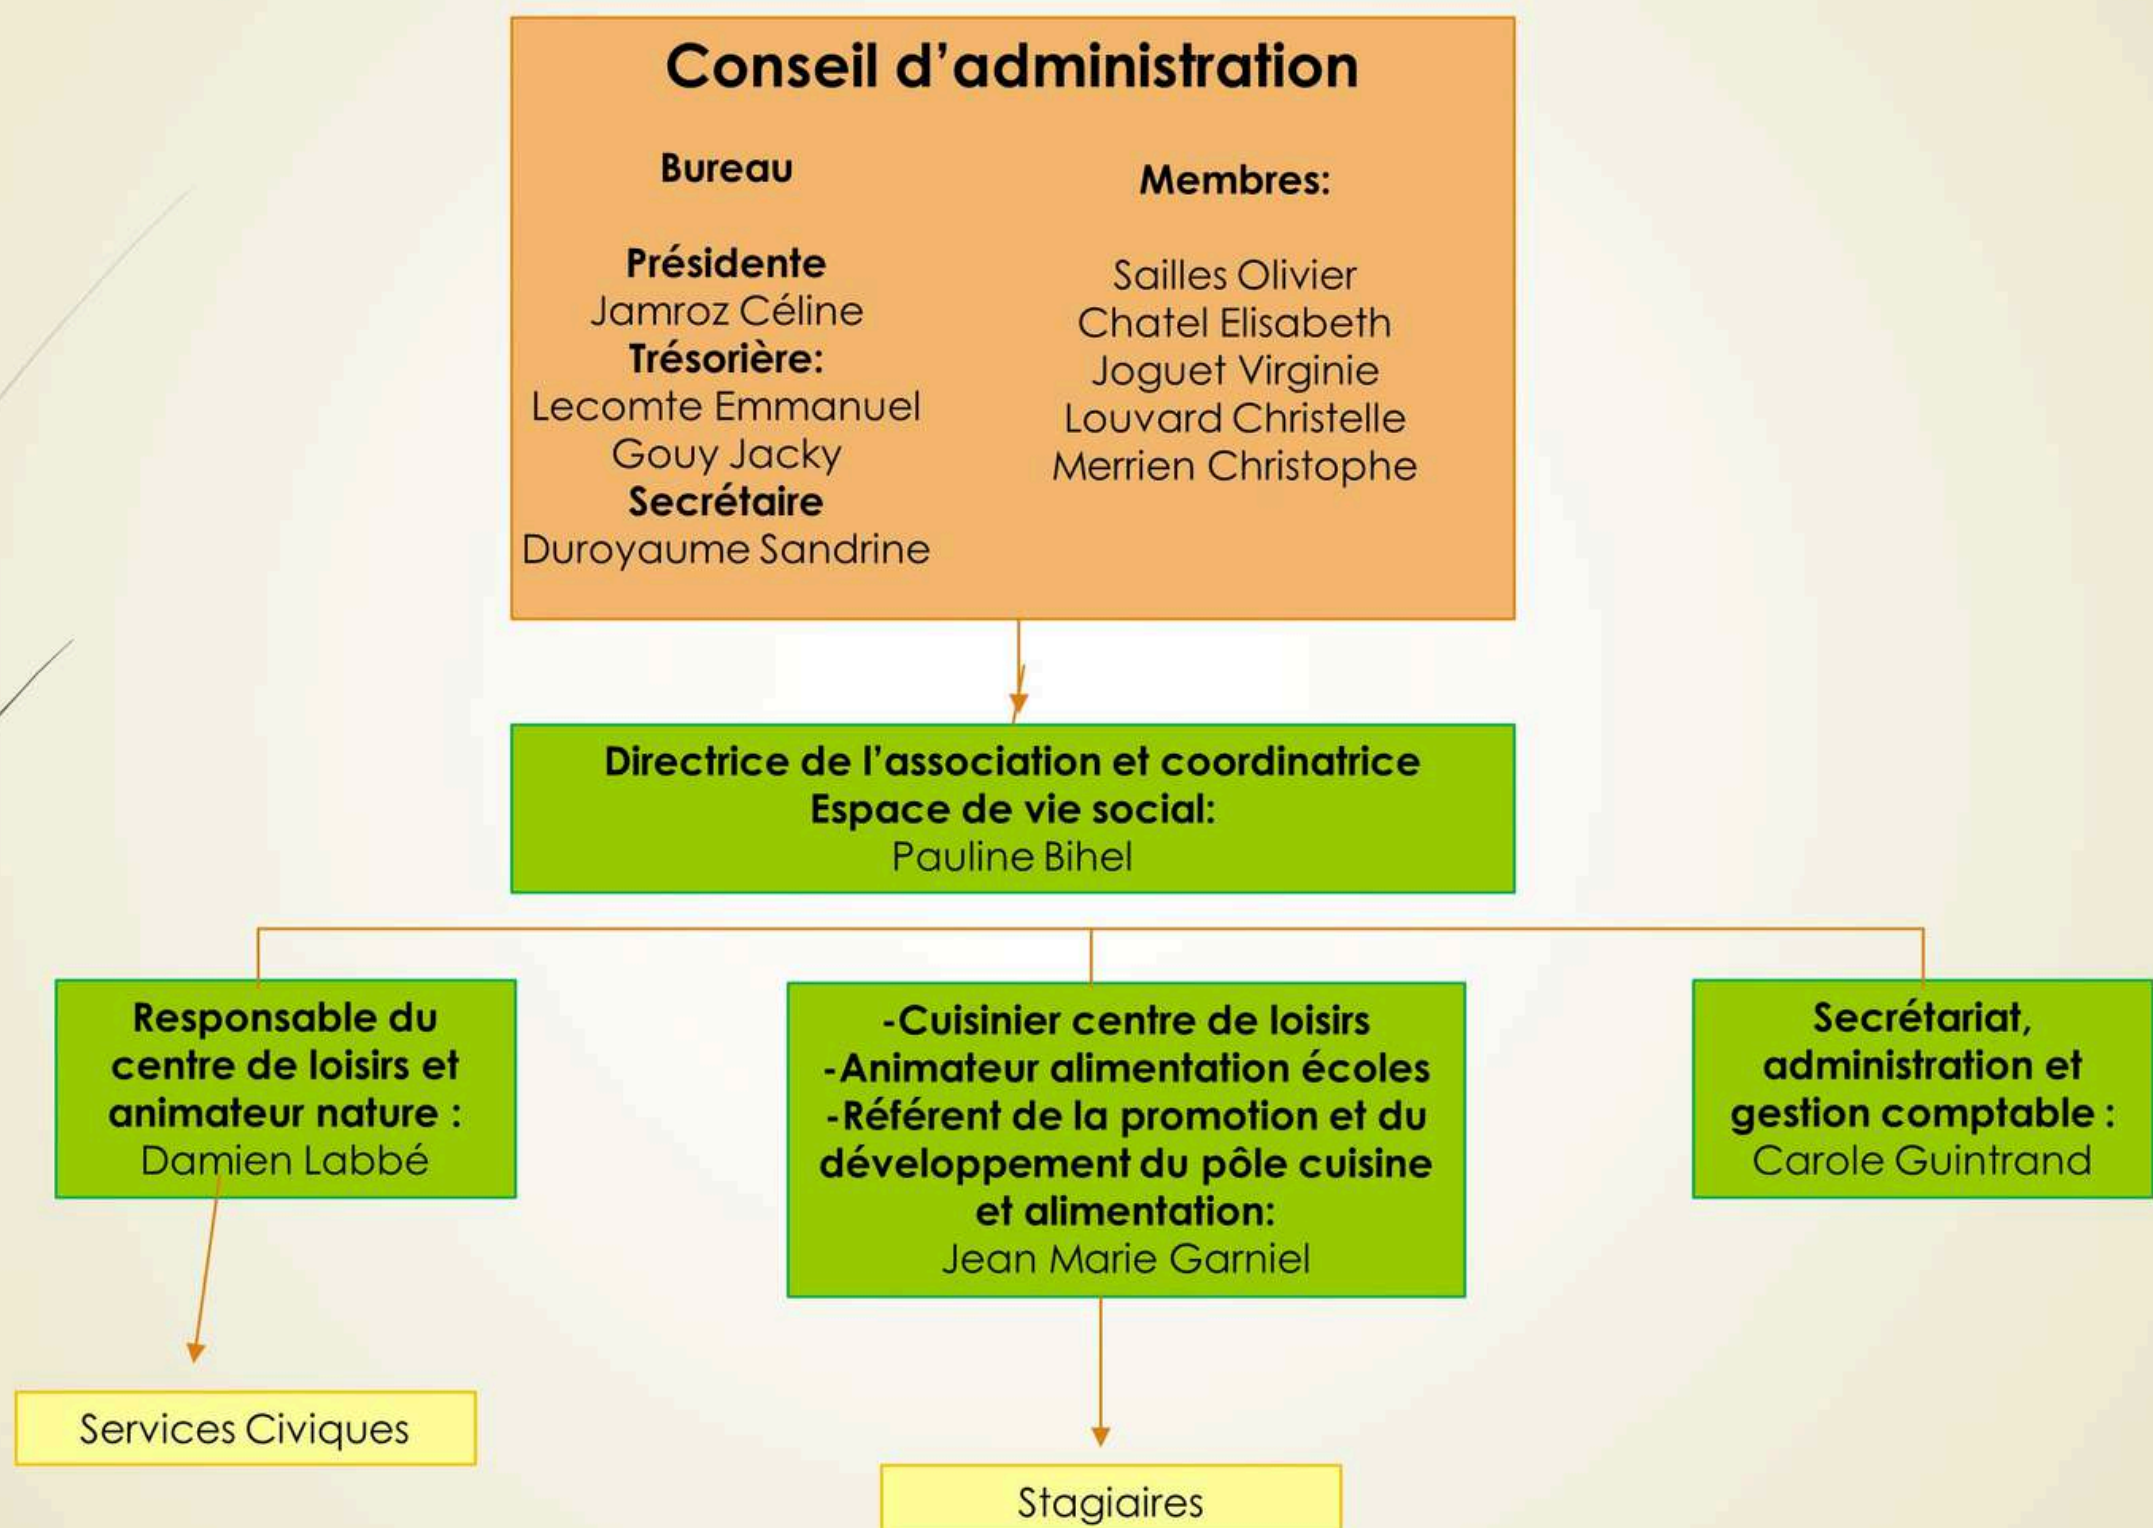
Conseil d'administration

Bureau

Présidente
Jamroz Céline
Trésorière:
Lecomte Emmanuel
Gouy Jacky
Secrétaire
Duroyaume Sandrine

Membres:

Sailles Olivier
Chatel Elisabeth
Joguet Virginie
Louvard Christelle
Merrien Christophe

Directrice de l'association et coordinatrice
Espace de vie social:
Pauline Bihel

Responsable du centre de loisirs et animateur nature :
Damien Labbé

-Cuisinier centre de loisirs
-Animateur alimentation écoles
-Référent de la promotion et du développement du pôle cuisine et alimentation:
Jean Marie Garniel

Secrétariat, administration et gestion comptable :
Carole Guintrand

Services Civiques

Stagiaires